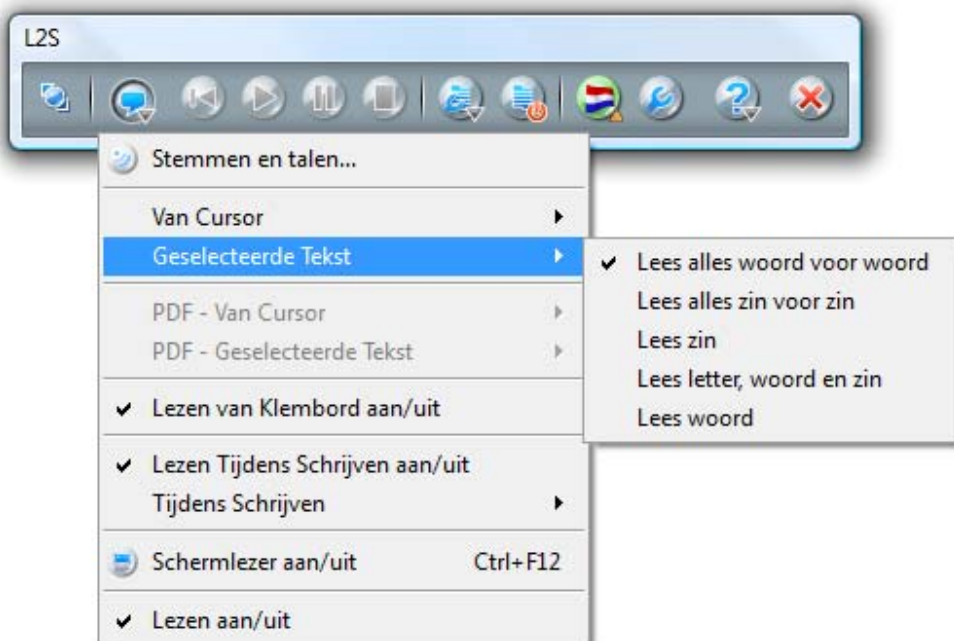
L2S

Stemmen en talen...

Van Cursor
Geselecteerde Tekst

PDF - Van Cursor
PDF - Geselecteerde Tekst

✔ Lezen van Klembord aan/uit

✔ Lezen Tijdens Schrijven aan/uit
Tijdens Schrijven

Schermlezer aan/uit Ctrl+F12

✔ Lezen aan/uit

✔ Lees alles woord voor woord
Lees alles zin voor zin
Lees zin
Lees letter, woord en zin
Lees woord